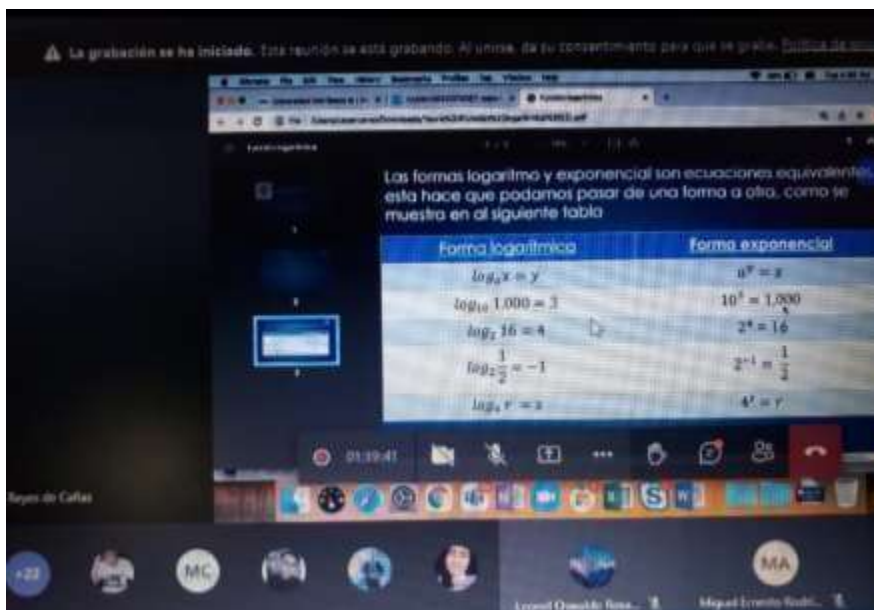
La grabación se ha iniciado. Esta reunión se está grabando. Al unirse, da su consentimiento para que se grabe. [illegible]

Las formas logaritmo y exponencial son ecuaciones equivalentes, esta hace que podamos pasar de una forma a otra, como se muestra en al siguiente tabla

| Forma logarítmica | Forma exponencial |
|---|---|
| $log_a x = y$ | $a^y = x$ |
| $log_{10} 1.000 = 3$ | $10^3 = 1.000$ |
| $log_2 16 = 4$ | $2^4 = 16$ |
| $log_2 \frac{1}{2} = -1$ | $2^{-1} = \frac{1}{2}$ |
| $log_4 r = s$ | $4^s = r$ |

01:19:41

Reyes de Cañas

+22

MC

MA

Leonel Osvaldo Rosa... 

Miguel Ernesto Rodri...